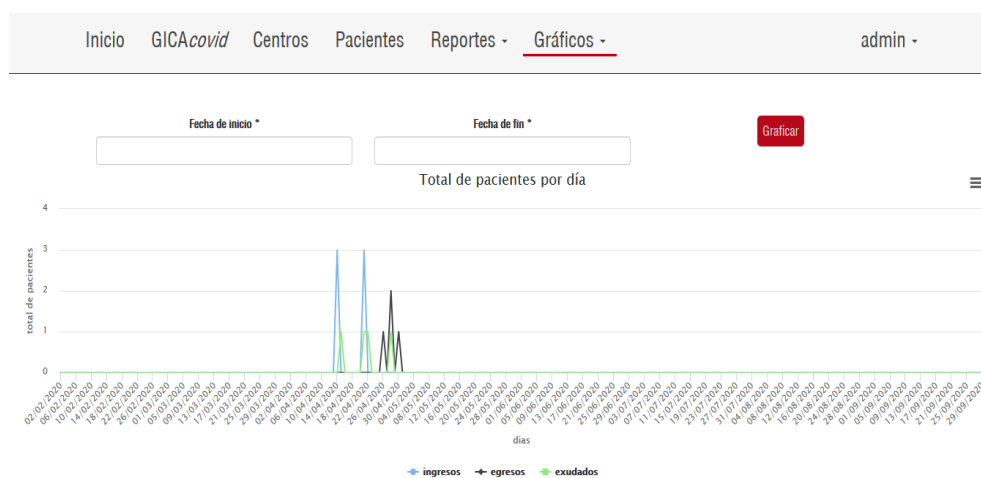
Inicio GICAcovid Centros Pacientes Reportes ▾ Gráficos ▾ admin ▾

Fecha de inicio *

Fecha de fin *

Graficar

Total de pacientes por día

total de pacientes

4
3
2
1
0

02/02/2020 06/02/2020 10/02/2020 14/02/2020 18/02/2020 22/02/2020 26/02/2020 01/03/2020 05/03/2020 09/03/2020 13/03/2020 17/03/2020 21/03/2020 25/03/2020 29/03/2020 02/04/2020 06/04/2020 10/04/2020 14/04/2020 18/04/2020 22/04/2020 26/04/2020 30/04/2020 04/05/2020 08/05/2020 12/05/2020 16/05/2020 20/05/2020 24/05/2020 28/05/2020 01/06/2020 05/06/2020 09/06/2020 13/06/2020 17/06/2020 21/06/2020 25/06/2020 29/06/2020 03/07/2020 07/07/2020 11/07/2020 15/07/2020 19/07/2020 23/07/2020 27/07/2020 31/07/2020 04/08/2020 08/08/2020 12/08/2020 16/08/2020 20/08/2020 24/08/2020 28/08/2020 01/09/2020 05/09/2020 09/09/2020 13/09/2020 17/09/2020 21/09/2020 25/09/2020 29/09/2020

dias

ingresos egresos exudados